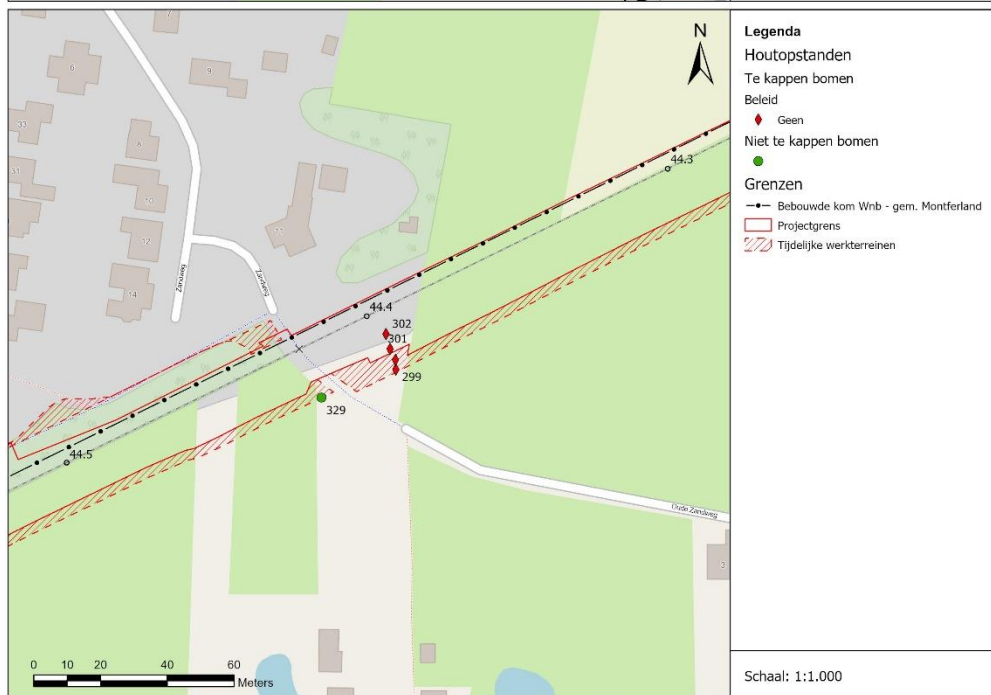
N

44.3

44.4

302

301

299

329

44.5

8

9

33

31

10

12

14

11

3

Zandweg

Zandweg

Oude Zandweg

0 10 20 40 60 Meters

Legenda

Houtopstanden

Te kappen bomen

Beleid

Geen

Niet te kappen bomen

Grenzen

Bebouwde kom Wnb - gem. Montferland

Projectgrens

Tijdelijke werkterreinen

Schaal: 1:1.000